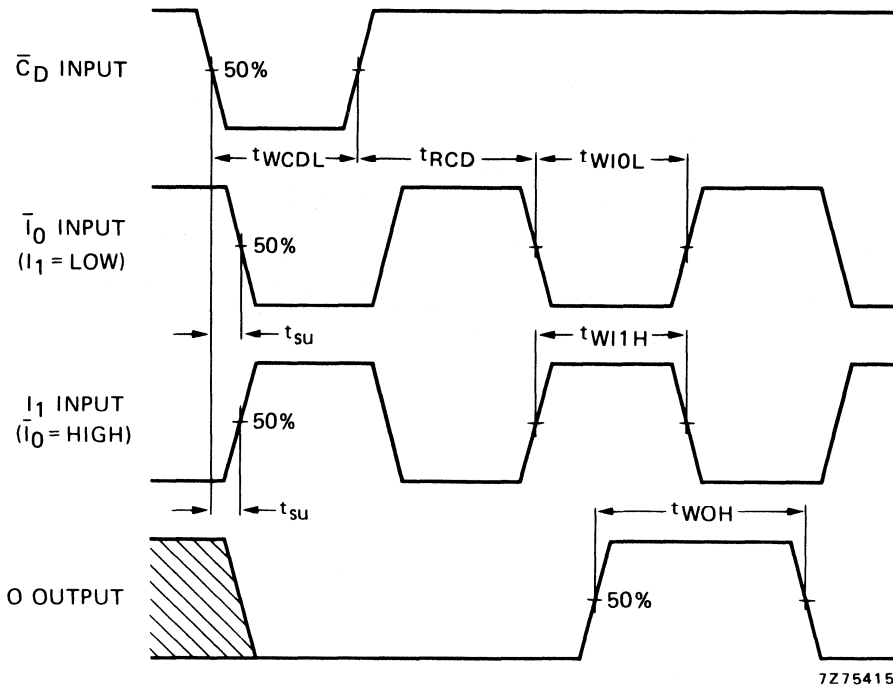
$\overline{C}_D$ INPUT

50%

$t_{WCDL}$

$t_{RCD}$

$t_{WI0L}$

$\overline{I}_0$ INPUT
($I_1$ = LOW)

50%

$t_{su}$

$t_{WI1H}$

$I_1$ INPUT
($\overline{I}_0$ = HIGH)

50%

$t_{su}$

$t_{WOH}$

O OUTPUT

50%

7Z75415